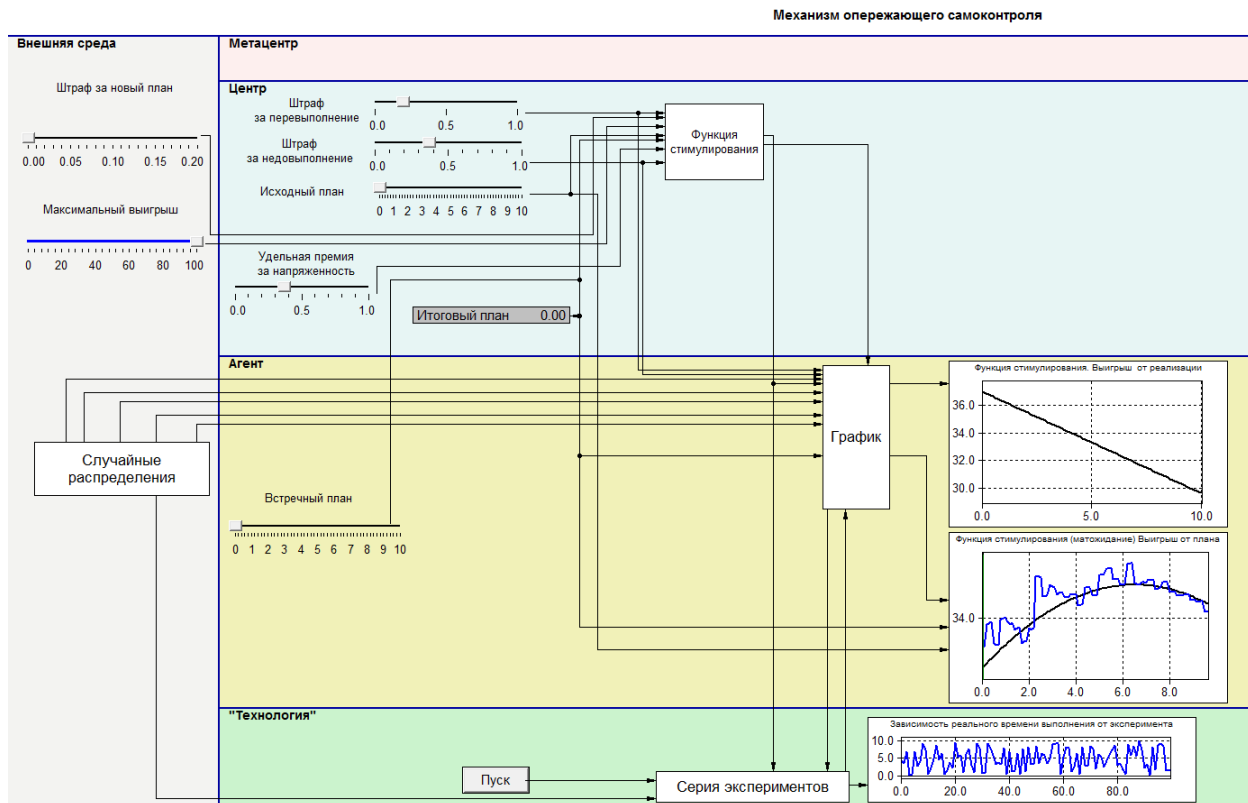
Механизм опережающего самоконтроля

Внешняя среда

Штраф за новый план

0.00 0.05 0.10 0.15 0.20

Максимальный выигрыш

0 20 40 60 80 100

Метацентр

Центр

Штраф за перевыполнение

0.0 0.5 1.0

Штраф за недовыполнение

0.0 0.5 1.0

Исходный план

0 1 2 3 4 5 6 7 8 9 10

Функция стимулирования

Удельная премия за напряженность

0.0 0.5 1.0

Итоговый план 0.00

Агент

Случайные распределения

График

Встречный план

0 1 2 3 4 5 6 7 8 9 10

Функция стимулирования. Выигрыш от реализации

36.0
34.0
32.0
30.0
0.0 5.0 10.0

Функция стимулирования (матожидание) Выигрыш от плана

34.0
0.0 2.0 4.0 6.0 8.0

"Технология"

Пуск

Серия экспериментов

Зависимость реального времени выполнения от эксперимента

10.0
5.0
0.0
0.0 20.0 40.0 60.0 80.0